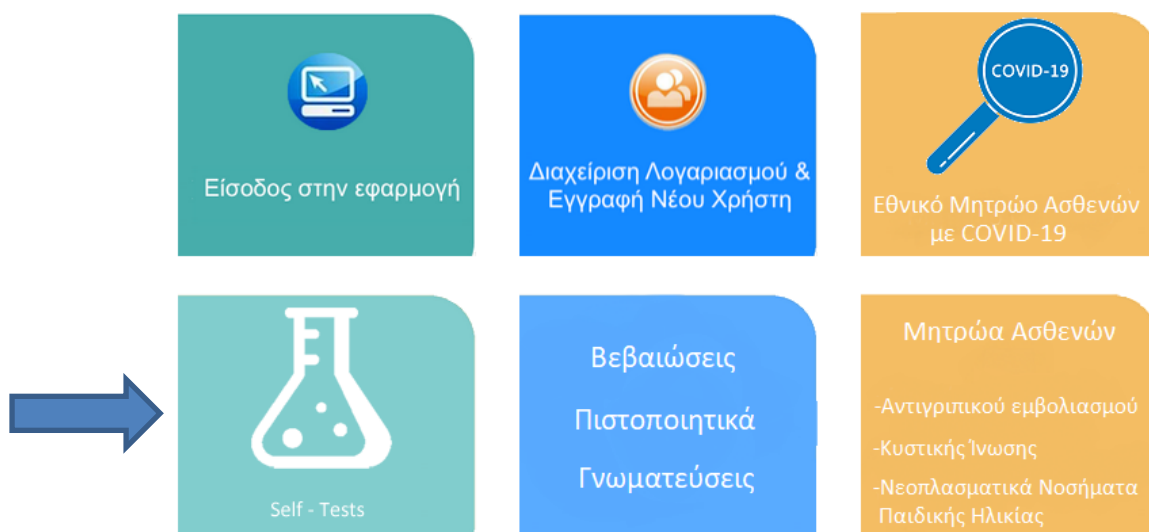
Είσοδος στην εφαρμογή

Διαχείριση Λογαριασμού & Εγγραφή Νέου Χρήστη

COVID-19

Εθνικό Μητρώο Ασθενών με COVID-19

Self - Tests

Βεβαιώσεις

Πιστοποιητικά

Γνωματεύσεις

Μητρώα Ασθενών

-Αντιγριπικού εμβολιασμού

-Κυστικής Ίνωσης

-Νεοπλασματικά Νοσήματα Παιδικής Ηλικίας